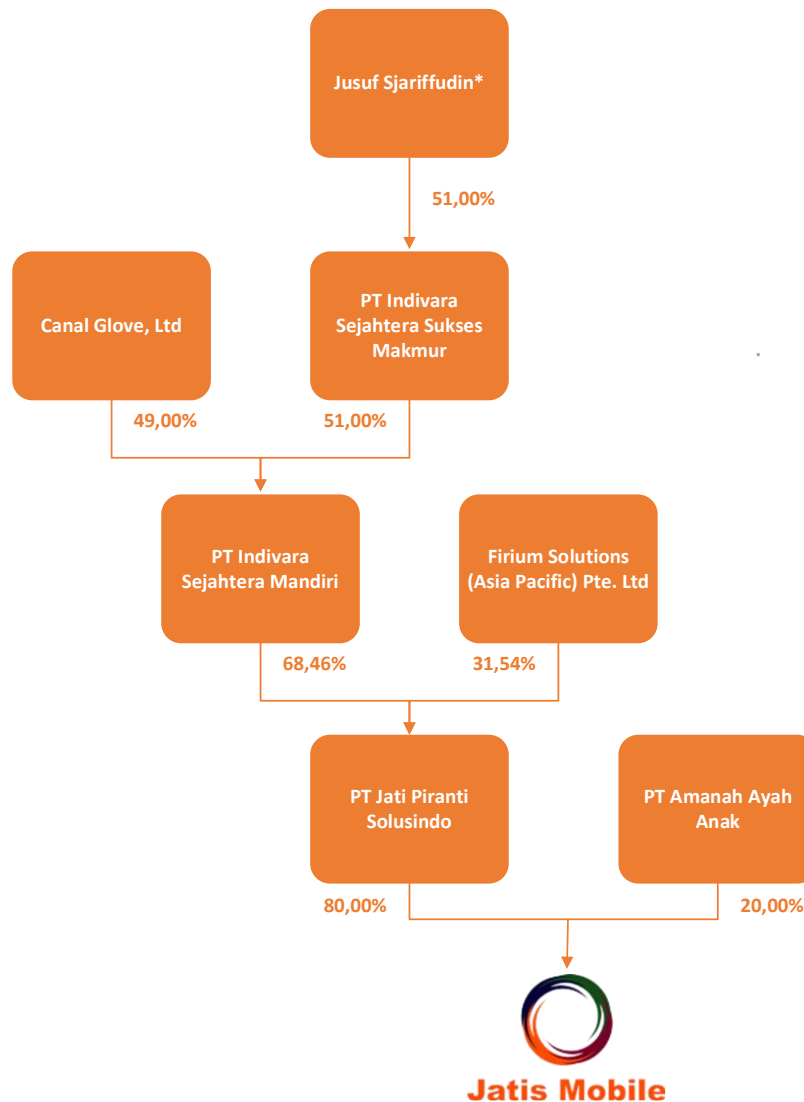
Jusuf Sjariffudin*

51,00%

Canal Glove, Ltd

PT Indivara Sejahtera Sukses Makmur

49,00%

51,00%

PT Indivara Sejahtera Mandiri

Firium Solutions (Asia Pacific) Pte. Ltd

68,46%

31,54%

PT Jati Piranti Solusindo

PT Amanah Ayah Anak

80,00%

20,00%

Jatis Mobile